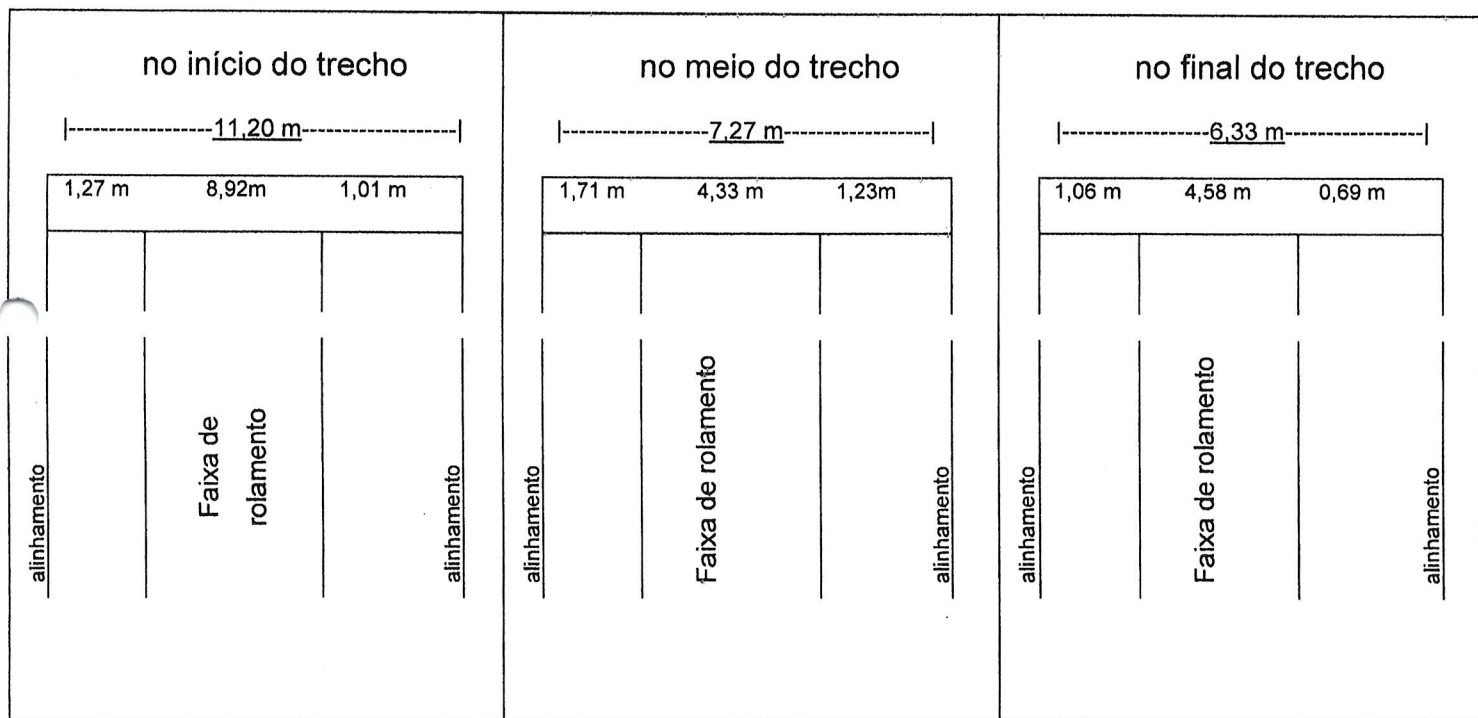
no início do trecho

|-----------------11,20 m-----------------|

1,27 m 8,92m 1,01 m

alinhamento

Faixa de rolamento

alinhamento

no meio do trecho

|-----------------7,27 m-----------------|

1,71 m 4,33 m 1,23m

alinhamento

Faixa de rolamento

alinhamento

no final do trecho

|-----------------6,33 m-----------------|

1,06 m 4,58 m 0,69 m

alinhamento

Faixa de rolamento

alinhamento